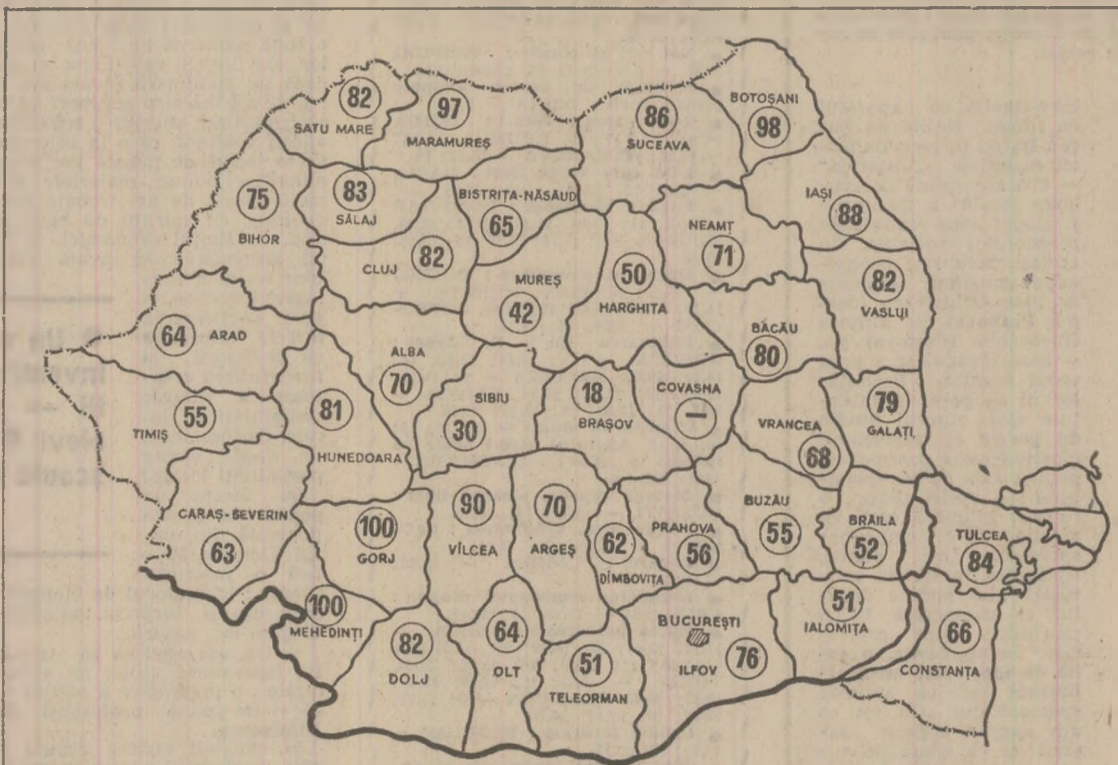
82
SATU MARE
97
MARAMUREȘ
86
SUCEAVA
BOTOȘANI
98
75
BIHOR
83
SĂLAJ
BISTRIȚA-NĂSĂUD
65
NEAMȚ
71
IAȘI
88
CLUJ
82
MUREȘ
42
50
HARGHITA
82
VASLUI
64
ARAD
ALBA
70
BACĂU
80
55
TIMIȘ
81
HUNEDOARA
SIBIU
30
18
BRAȘOV
COVASNA
—
VRANCEA
68
79
GALAȚI
CARAȘ-SEVERIN
63
100
GORJ
90
VÎLCEA
70
ARGEȘ
62
DÎMBOVIȚA
PRAHOVA
56
BUZĂU
55
BRĂILA
52
TULCEA
84
100
MEHEDINȚI
82
DOLJ
64
OLT
51
TELEORMAN
BUCUREȘTI
ILFOV
76
51
IALOMIȚA
66
CONSTANȚA